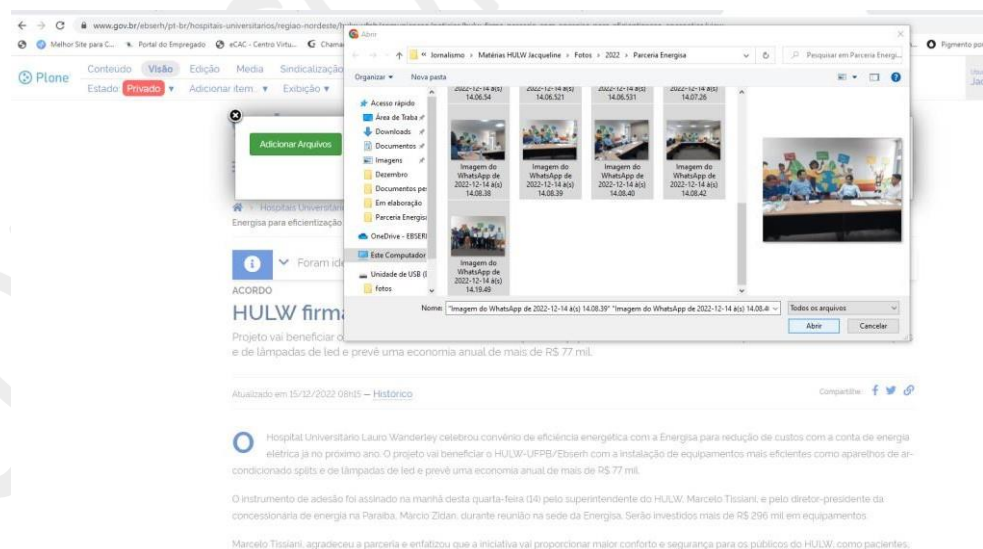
www.gov.br/ebserh/pt-br/hospitais-universitarios/regiao-nordeste/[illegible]

Melhor Site para C... Portal do Empregado eCAC - Centro Virtu... Chama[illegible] Pigmento po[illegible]

Plone Conteúdo Visão Edição Media Sindicalização
Estado: Privado Adicionar item... Exibição

Adicionar Arquivos

Hospitais Universitár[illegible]
Energisa para eficientização

Foram ide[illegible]

ACORDO

HULW firma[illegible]

Projeto vai beneficiar o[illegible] e de lâmpadas de led e prevê uma economia anual de mais de R$ 77 mil.

Abrir

« Jornalismo › Matérias HULW Jacqueline › Fotos › 2022 › Parceria Energisa

Pesquisar em Parceria Energi...

Organizar ▾ Nova pasta

Acesso rápido
Área de Traba
Downloads
Documentos
Imagens
Dezembro
Documentos pe
Em elaboração
Parceria Energis
OneDrive - EBSERI
Este Computador
Unidade de USB (I
fotos

2022-12-14 à(s) 14.06.54
2022-12-14 à(s) 14.06.521
2022-12-14 à(s) 14.06.531
2022-12-14 à(s) 14.07.26

Imagem do WhatsApp de 2022-12-14 à(s) 14.08.38
Imagem do WhatsApp de 2022-12-14 à(s) 14.08.39
Imagem do WhatsApp de 2022-12-14 à(s) 14.08.40
Imagem do WhatsApp de 2022-12-14 à(s) 14.08.42

Imagem do WhatsApp de 2022-12-14 à(s) 14.19.49

Nome: "Imagem do WhatsApp de 2022-12-14 à(s) 14.08.39" "Imagem do WhatsApp de 2022-12-14 à(s) 14.08.4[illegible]

Todos os arquivos

Abrir Cancelar

Atualizado em 15/12/2022 08h15 — Histórico

Compartilhe:

O Hospital Universitário Lauro Wanderley celebrou convênio de eficiência energética com a Energisa para redução de custos com a conta de energia elétrica já no próximo ano. O projeto vai beneficiar o HULW-UFPB/Ebserh com a instalação de equipamentos mais eficientes como aparelhos de ar-condicionado splits e de lâmpadas de led e prevê uma economia anual de mais de R$ 77 mil.

O instrumento de adesão foi assinado na manhã desta quarta-feira (14) pelo superintendente do HULW, Marcelo Tissiani, e pelo diretor-presidente da concessionária de energia na Paraíba, Márcio Zidan, durante reunião na sede da Energisa. Serão investidos mais de R$ 296 mil em equipamentos.

Marcelo Tissiani, agradeceu a parceria e enfatizou que a iniciativa vai proporcionar maior conforto e segurança para os públicos do HULW, como pacientes,